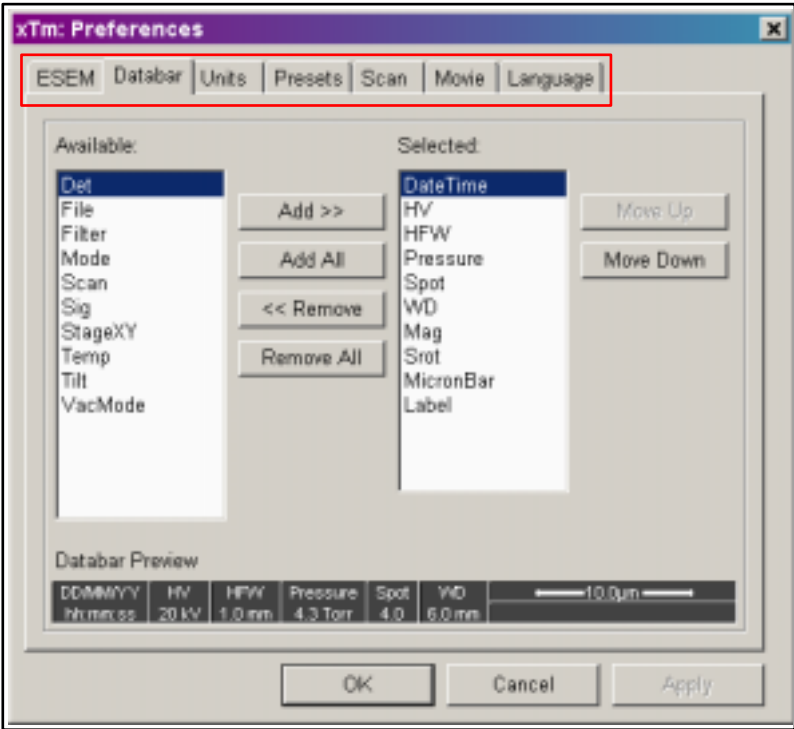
xTm: Preferences

ESEM Databar Units Presets Scan Movie Language

Available:
Det
File
Filter
Mode
Scan
Sig
StageXY
Temp
Tilt
VacMode

Add >>
Add All
<< Remove
Remove All

Selected:
DateTime
HV
HFW
Pressure
Spot
WD
Mag
Srot
MicronBar
Label

Move Up
Move Down

Databar Preview

| DD/MM/YY hh:mm:ss | HV 20 kV | HFW 1.0 mm | Pressure 4.3 Torr | Spot 4.0 | WD 6.0 mm | 10.0μm |
|---|---|---|---|---|---|---|

OK Cancel Apply